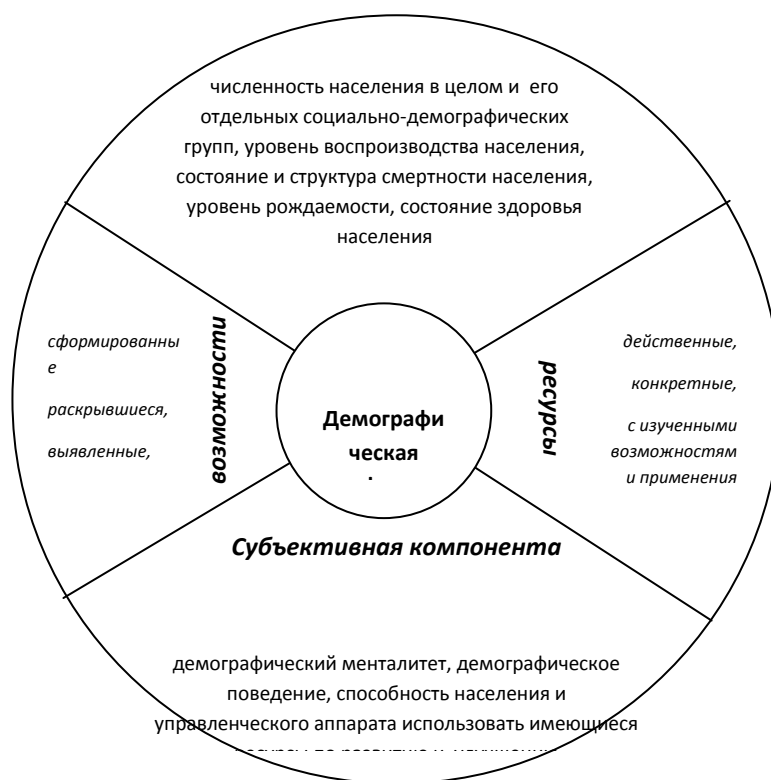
численность населения в целом и его отдельных социально-демографических групп, уровень воспроизводства населения, состояние и структура смертности населения, уровень рождаемости, состояние здоровья населения

возможности

сформированные

раскрывшиеся,

выявленные,

Демографическая

.

ресурсы

действенные,

конкретные,

с изученными возможностям и применения

Субъективная компонента

демографический менталитет, демографическое поведение, способность населения и управленческого аппарата использовать имеющиеся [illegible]